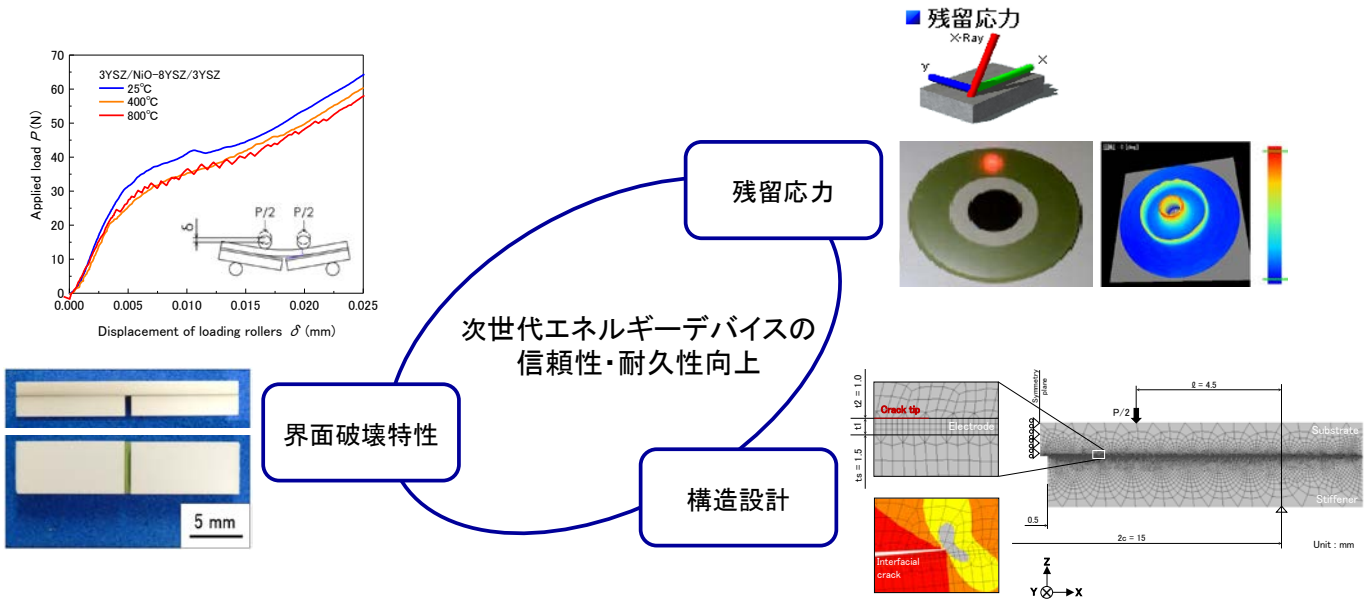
■ 残留応力

X-Ray
Y
X

70
60
50
40
30
20
10
0
Applied load $P$ (N)
3YSZ/NiO-8YSZ/3YSZ
25℃
400℃
800℃
P/2
P/2
δ
0.000
0.005
0.010
0.015
0.020
0.025
Displacement of loading rollers $\delta$ (mm)

残留応力

次世代エネルギーデバイスの
信頼性・耐久性向上

界面破壊特性

構造設計

5 mm

t2 = 1.0
t1
ts = 1.5
Crack tip
Electrode
Symmetry plane
ℓ = 4.5
P/2
Substrate
Stiffener
0.5
2c = 15
Unit : mm
Interfacial crack
Z
Y
X